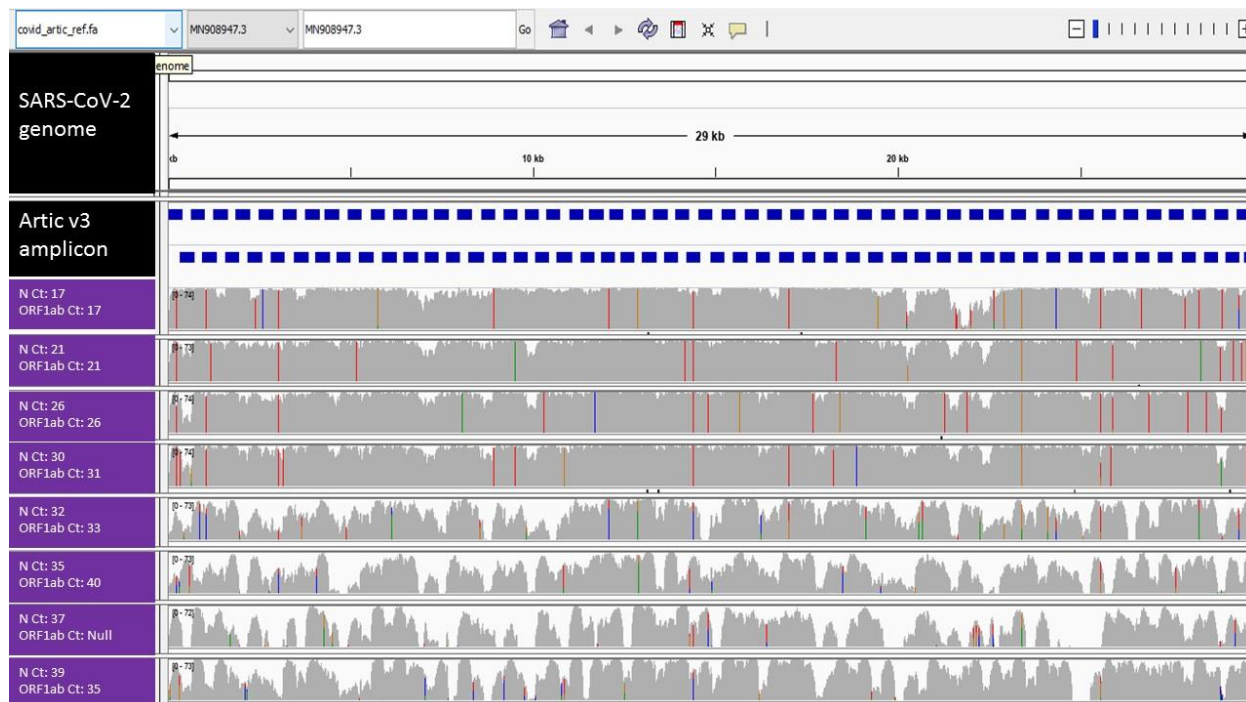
covid_artic_ref.fa

MN908947.3

MN908947.3

Go

enome

SARS-CoV-2 genome

29 kb

kb

10 kb

20 kb

Artic v3 amplicon

N Ct: 17
ORF1ab Ct: 17

[0 - 74]

N Ct: 21
ORF1ab Ct: 21

[0 - 73]

N Ct: 26
ORF1ab Ct: 26

[0 - 74]

N Ct: 30
ORF1ab Ct: 31

[0 - 74]

N Ct: 32
ORF1ab Ct: 33

[0 - 73]

N Ct: 35
ORF1ab Ct: 40

[0 - 73]

N Ct: 37
ORF1ab Ct: Null

[0 - 72]

N Ct: 39
ORF1ab Ct: 35

[0 - 73]